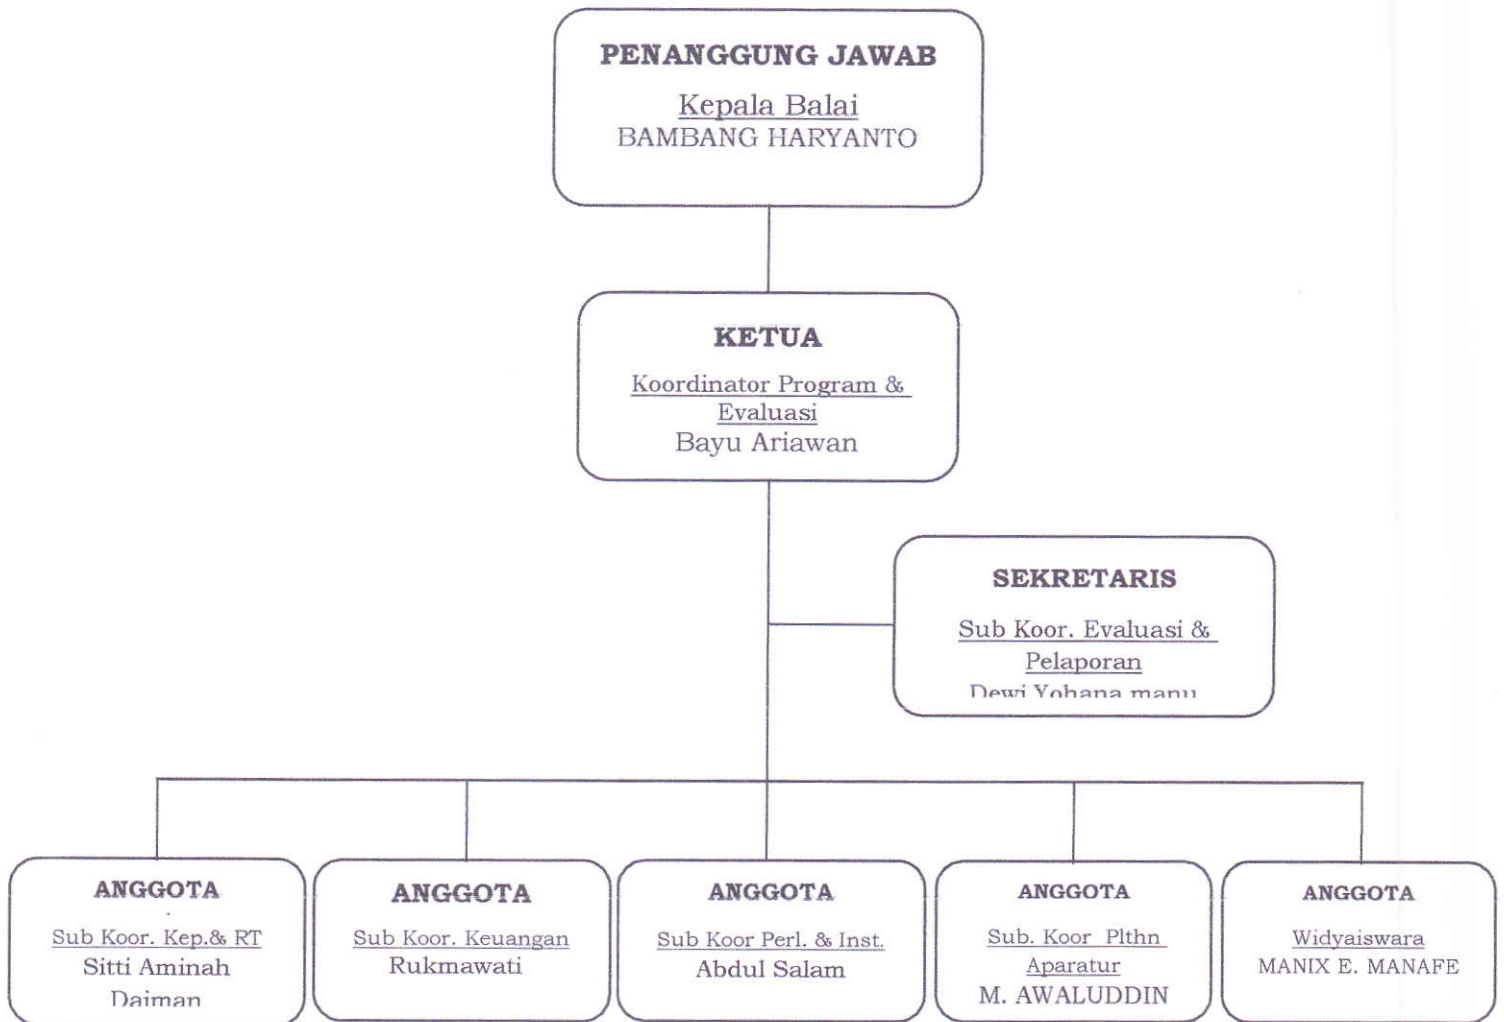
PENANGGUNG JAWAB

Kepala Balai
BAMBANG HARYANTO

KETUA

Koordinator Program & Evaluasi
Bayu Ariawan

SEKRETARIS

Sub Koor. Evaluasi & Pelaporan
Dewi Yohana manu

ANGGOTA

Sub Koor. Kep.& RT
Sitti Aminah Daiman

ANGGOTA

Sub Koor. Keuangan
Rukmawati

ANGGOTA

Sub Koor Perl. & Inst.
Abdul Salam

ANGGOTA

Sub. Koor Plthn Aparatur
M. AWALUDDIN

ANGGOTA

Widyaiswara
MANIX E. MANAFE